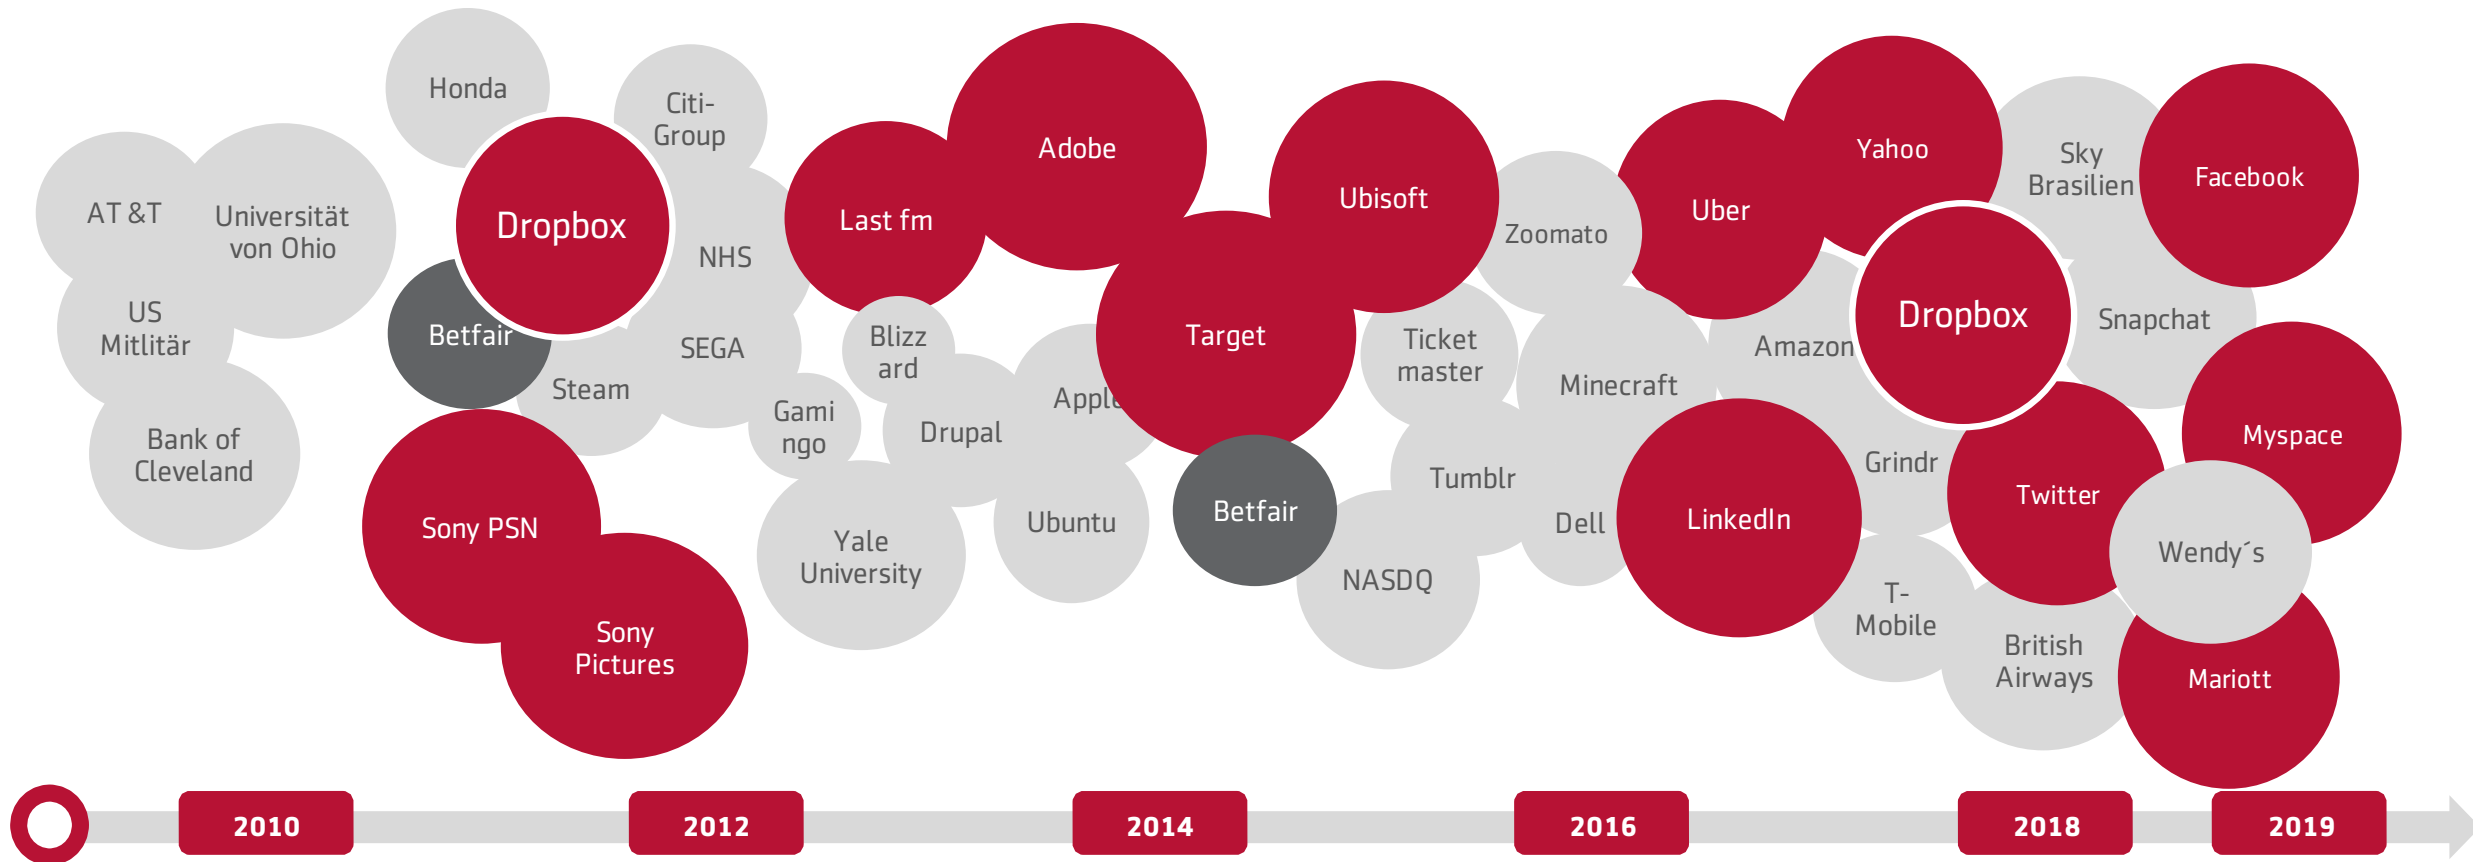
Honda

Citi-Group

AT &T

Universität von Ohio

Dropbox

NHS

US Mitlitär

Betfair

SEGA

Steam

Bank of Cleveland

Sony PSN

Sony Pictures

Last fm

Adobe

Blizz ard

Gami ngo

Drupal

Apple

Yale University

Ubuntu

Target

Betfair

Ubisoft

Zoomato

Ticket master

Tumblr

NASDQ

Minecraft

Dell

LinkedIn

Uber

Yahoo

Amazon

Dropbox

Sky Brasilien

Facebook

Snapchat

Grindr

T-Mobile

British Airways

Twitter

Myspace

Wendy´s

Mariott

2010

2012

2014

2016

2018

2019